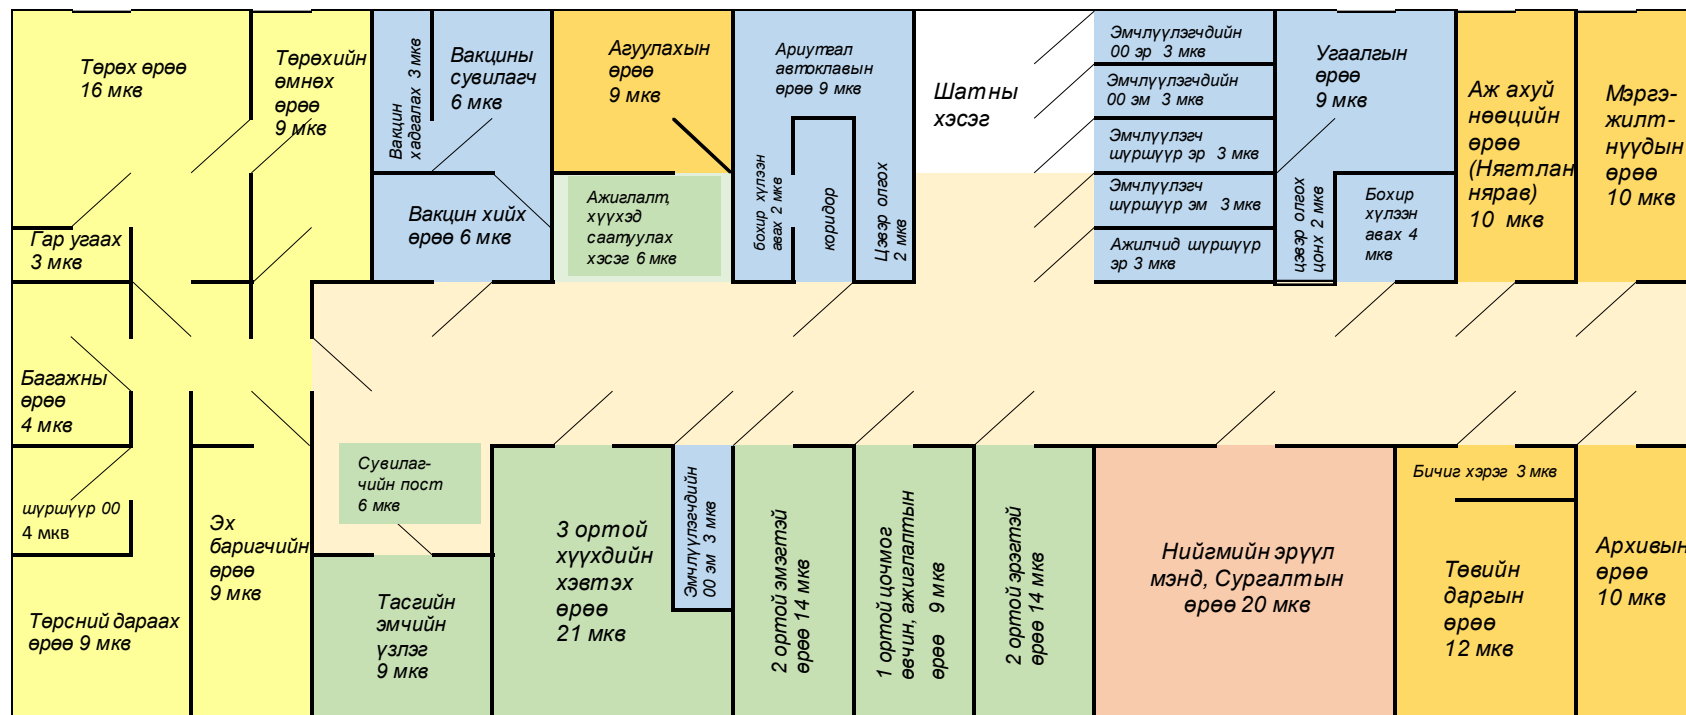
Төрөх өрөө
16 мкв

Төрөхийн өмнөх өрөө
9 мкв

Вакцин хадгалах 3 мкв

Вакцины сувилагч
6 мкв

Агуулахын өрөө
9 мкв

Ариутгал автоклавын өрөө 9 мкв

Шатны хэсэг

Эмчлүүлэгчдийн 00 эр 3 мкв

Эмчлүүлэгчдийн 00 эм 3 мкв

Эмчлүүлэгч шүршүүр эр 3 мкв

Эмчлүүлэгч шүршүүр эм 3 мкв

Ажилчид шүршүүр эр 3 мкв

Угаалгын өрөө
9 мкв

Аж ахуй нөөцийн өрөө (Нягтлан нярав)
10 мкв

Мэргэжилтнүүдын өрөө
10 мкв

Гар угаах
3 мкв

Вакцин хийх өрөө 6 мкв

Ажиглалт, хүүхэд саатуулах хэсэг 6 мкв

бохир хүлээн авах 2 мкв

коридор

Цэвэр олгох 2 мкв

цэвэр олгох цонх 2 мкв

Бохир хүлээн авах 4 мкв

Багажны өрөө
4 мкв

шүршүүр 00
4 мкв

Эх баригчийн өрөө
9 мкв

Төрсний дараах өрөө 9 мкв

Сувилагчийн пост
6 мкв

Тасгийн эмчийн үзлэг
9 мкв

3 ортой хүүхдийн хэвтэх өрөө
21 мкв

Эмчлүүлэгчдийн 00 эм 3 мкв

2 ортой эмэгтэй өрөө 14 мкв

1 ортой цочмог өвчин, ажиглалтын өрөө 9 мкв

2 ортой эрэгтэй өрөө 14 мкв

Нийгмийн эрүүл мэнд, Сургалтын өрөө 20 мкв

Бичиг хэрэг 3 мкв

Төвийн даргын өрөө
12 мкв

Архивын өрөө
10 мкв